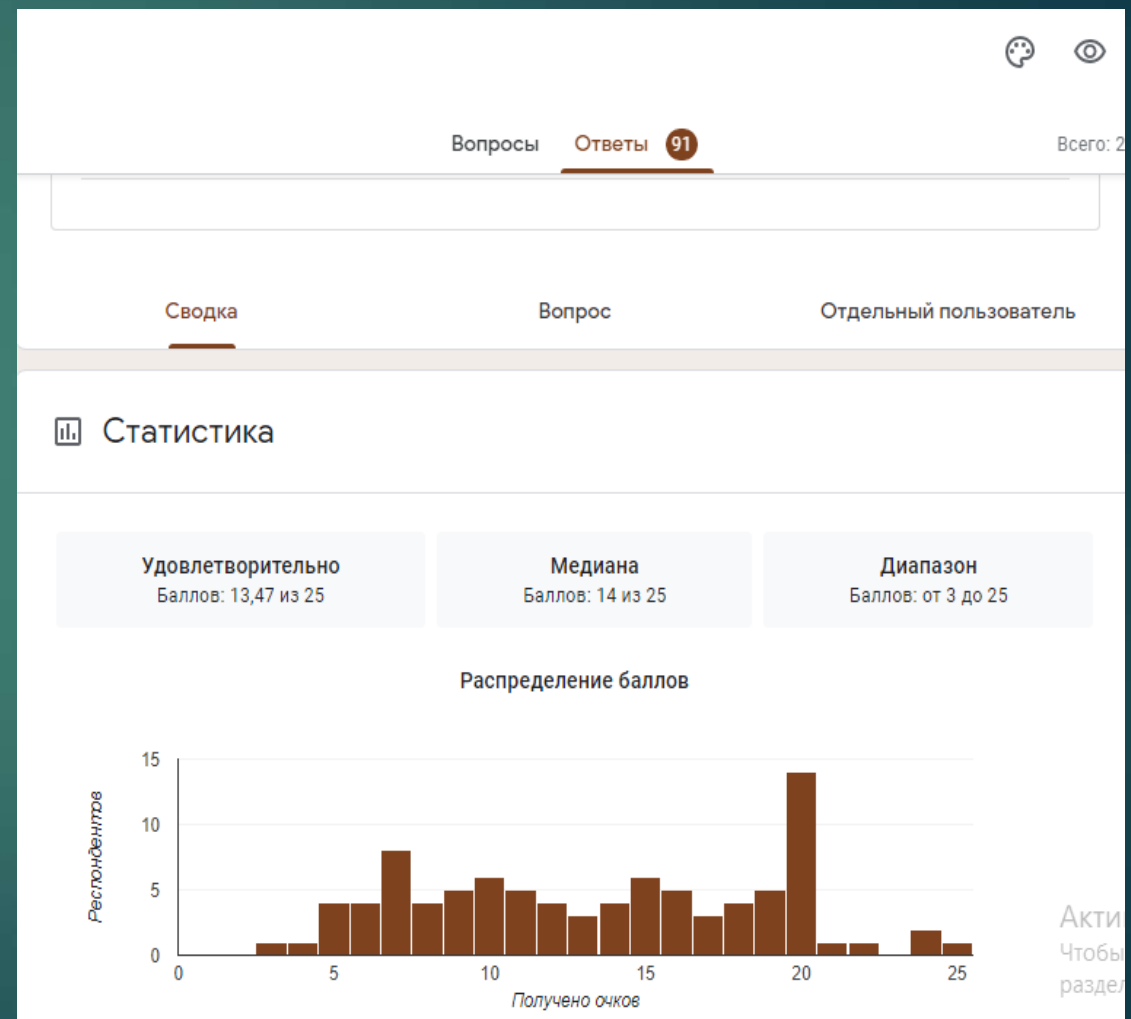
Вопросы Ответы 91

Всего: 2

Сводка

Вопрос

Отдельный пользователь

Статистика

Удовлетворительно
Баллов: 13,47 из 25

Медиана
Баллов: 14 из 25

Диапазон
Баллов: от 3 до 25

Распределение баллов

15
10
5
0

Респондентов

0 5 10 15 20 25

Получено очков

Акти
Чтобы
раздел